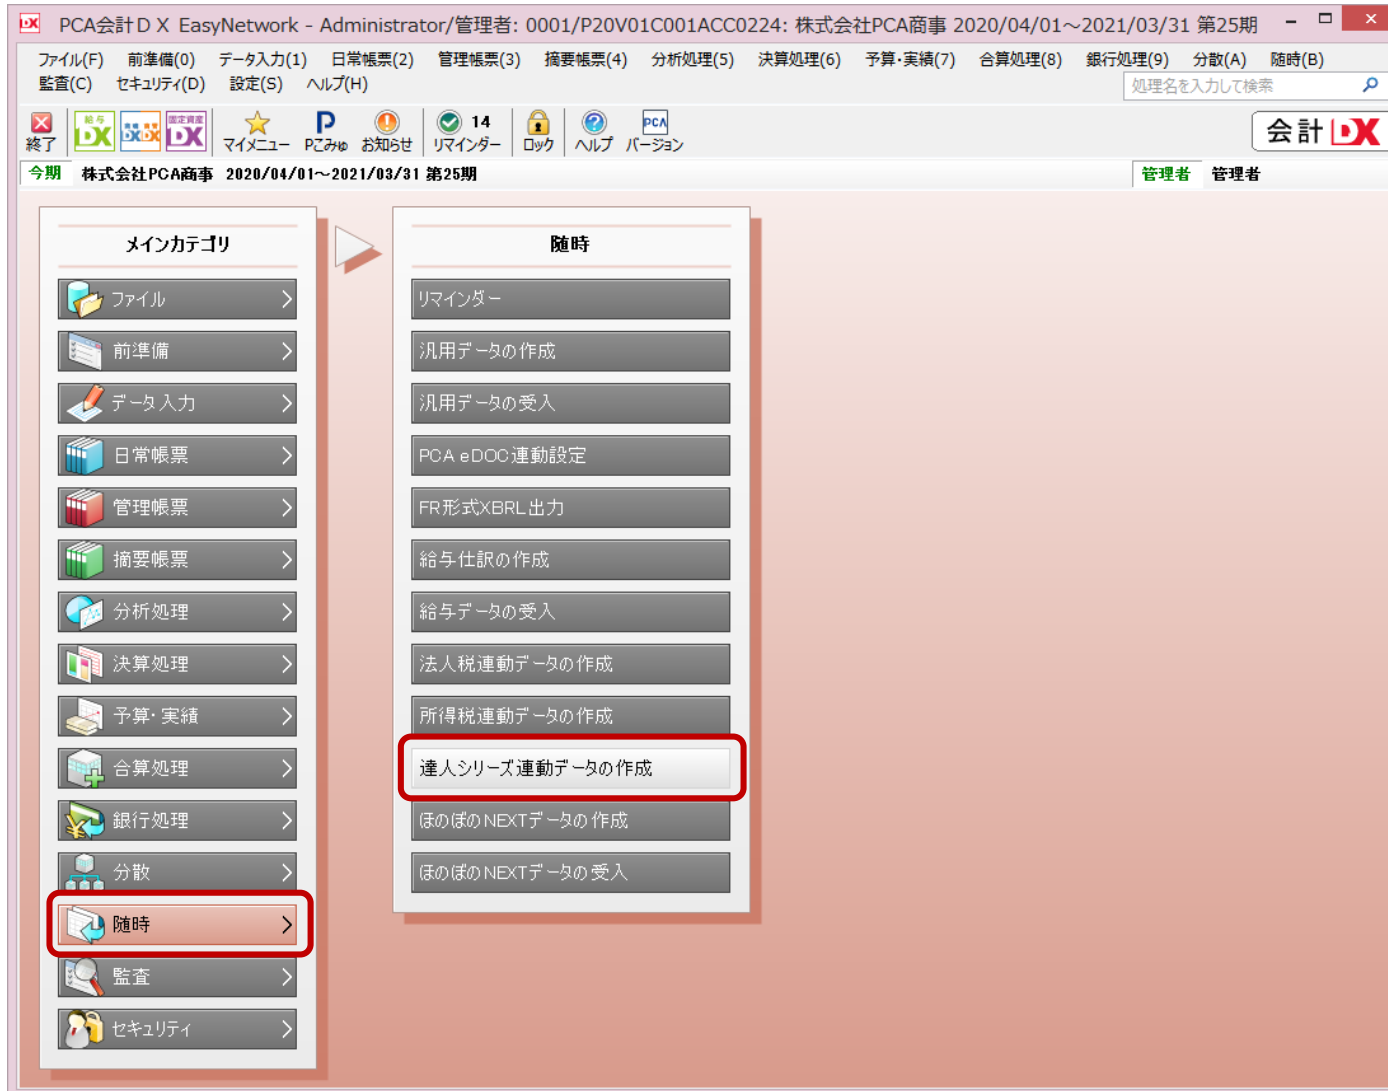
DX PCA会計ＤＸ EasyNetwork - Administrator/管理者: 0001/P20V01C001ACC0224: 株式会社PCA商事 2020/04/01～2021/03/31 第25期

ファイル(F) 前準備(0) データ入力(1) 日常帳票(2) 管理帳票(3) 摘要帳票(4) 分析処理(5) 決算処理(6) 予算・実績(7) 合算処理(8) 銀行処理(9) 分散(A) 随時(B) 監査(C) セキュリティ(D) 設定(S) ヘルプ(H)

処理名を入力して検索

終了 給与 DX 固定資産 DX マイメニュー PこみゅÝ お知らせ 14 リマインダー ロック ヘルプ PCA バージョン

会計 DX

今期 株式会社PCA商事 2020/04/01～2021/03/31 第25期 管理者 管理者

メインカテゴリ

ファイル
前準備
データ入力
日常帳票
管理帳票
摘要帳票
分析処理
決算処理
予算・実績
合算処理
銀行処理
分散
随時
監査
セキュリティ

随時

リマインダー
汎用データの作成
汎用データの受入
PCA eDOC連動設定
FR形式XBRL出力
給与仕訳の作成
給与データの受入
法人税連動データの作成
所得税連動データの作成
達人シリーズ連動データの作成
ほのぼのNEXTデータの作成
ほのぼのNEXTデータの受入